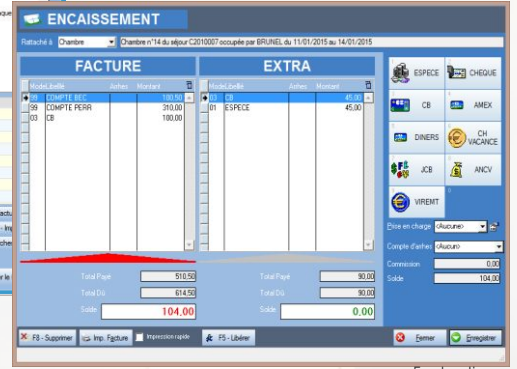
ENCAISSEMENT

Rattaché à Chambre | Chambre n°14 du séjour C2010007 occupée par BRUNEL du 11/01/2015 au 14/01/2015

FACTURE

| Mode | Libellé | Arrhes | Montant |
|---|---|---|---|
| 99 | COMPTE BEC | | 100,50 |
| 99 | COMPTE PERR | | 310,00 |
| 03 | CB | | 100,00 |

Total Payé 510,50
Total Dû 614,50
Solde 104,00

EXTRA

| Mode | Libellé | Arrhes | Montant |
|---|---|---|---|
| 03 | CB | | 45,00 |
| 01 | ESPECE | | 45,00 |

Total Payé 90,00
Total Dû 90,00
Solde 0,00

ESPECE
CHEQUE
CB
AMEX
DINERS
CH VACANCE
JCB
ANCV
VIRMT

Prise en charge <Aucune>
Compte d'arrhes <Aucun>
Commission 0,00
Solde 104,00

F8 - Supprimer
Imp. Facture
Impression rapide
F5 - Libérer
Fermer
Enregistrer